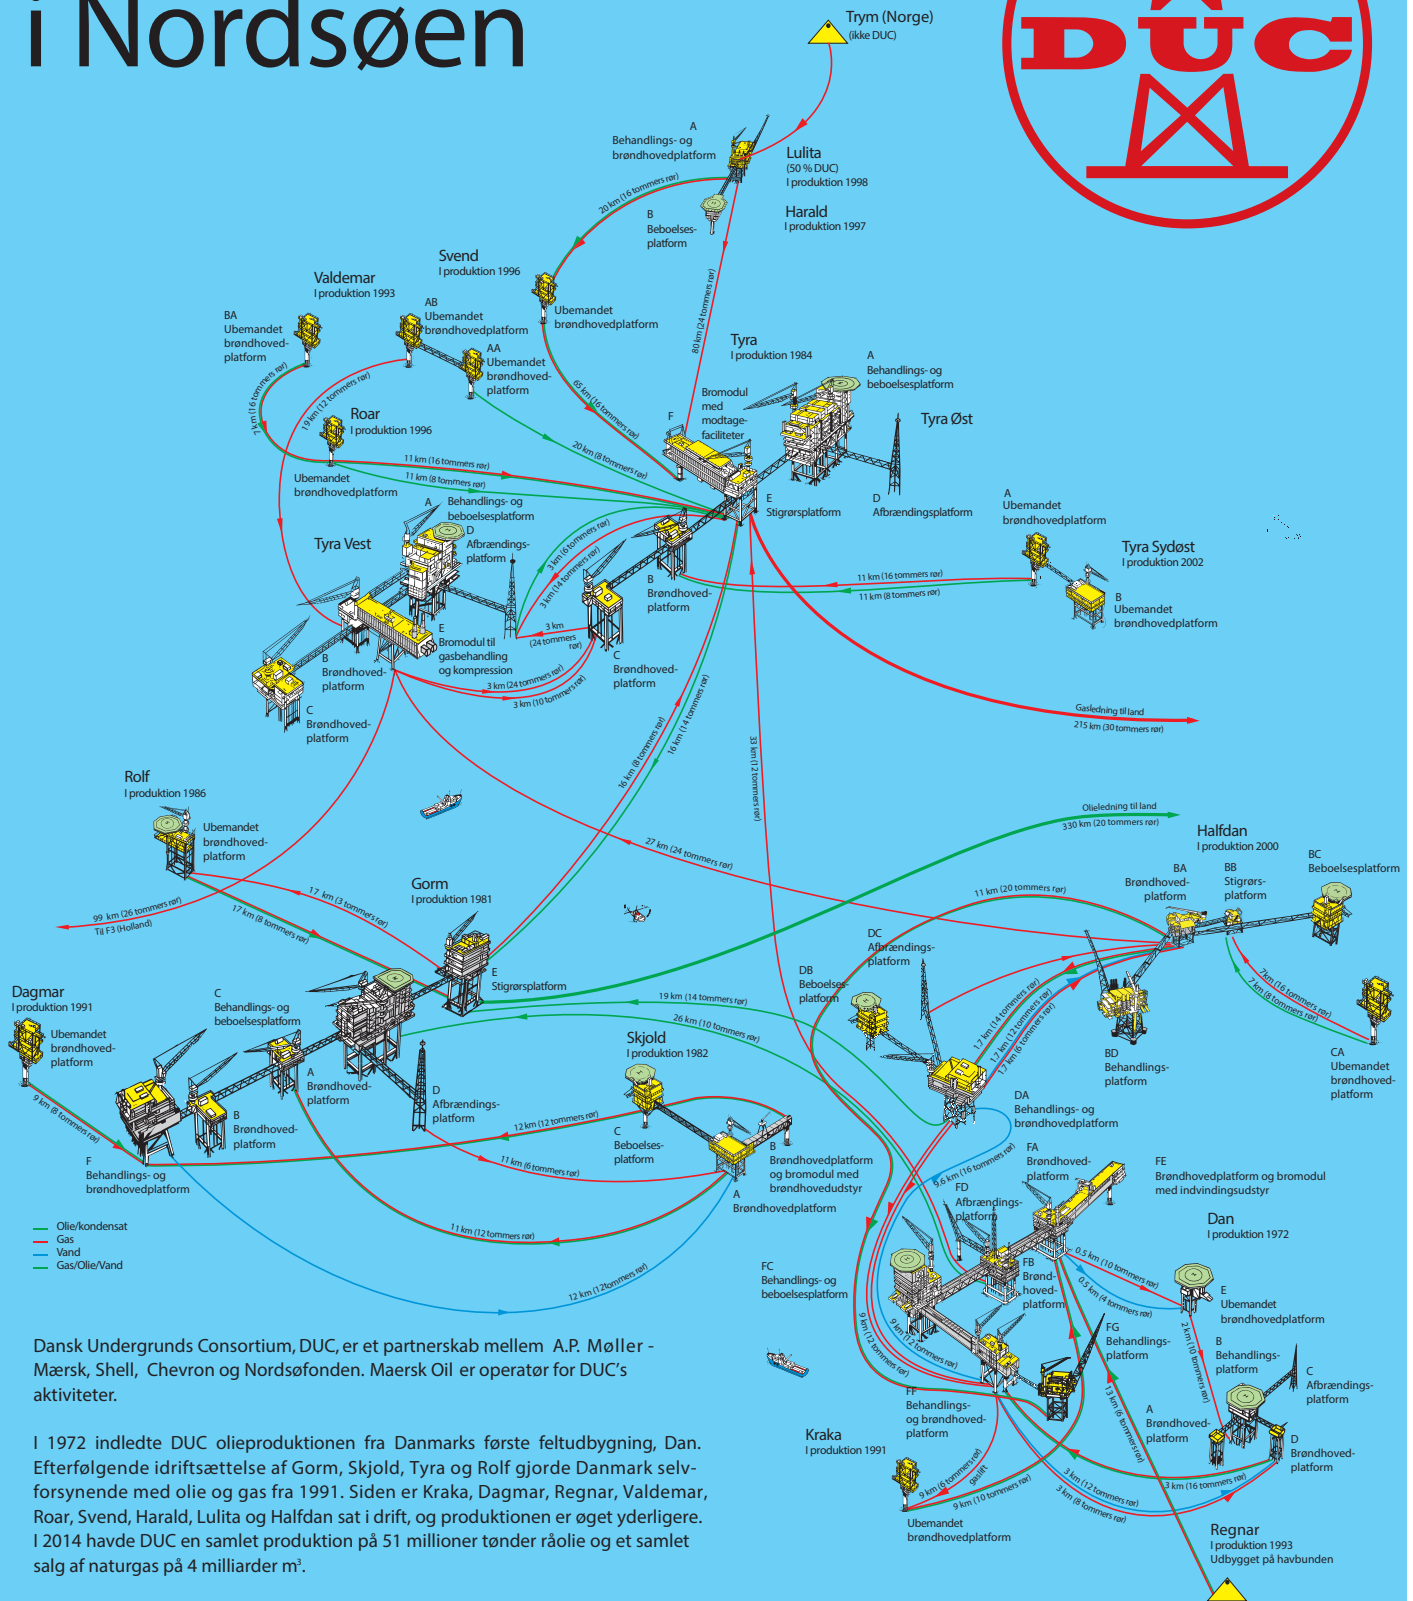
i Nordsøen

DUC

Trym (Norge)
(ikke DUC)

A
Behandlings- og brøndhovedplatform

Lulita
(50 % DUC)
I produktion 1998

B
Beboelses-platform

Harald
I produktion 1997

20 km (16 tommers rør)

Svend
I produktion 1996

Ubemandet brøndhovedplatform

Valdemar
I produktion 1993

AB
Ubemandet brøndhovedplatform

AA
Ubemandet brøndhoved-platform

BA
Ubemandet brøndhoved-platform

7 km (16 tommers rør)

19 km (12 tommers rør)

80 km (24 tommers rør)

65 km (16 tommers rør)

Tyra
I produktion 1984

A
Behandlings- og beboelsesplatform

Tyra Øst

Bromodul med modtage-faciliteter

F

20 km (8 tommers rør)

Roar
I produktion 1996

Ubemandet brøndhovedplatform

11 km (16 tommers rør)
11 km (8 tommers rør)

E
Stigrørsplatform

D
Afbrændingsplatform

A
Ubemandet brøndhovedplatform

Tyra Sydøst
I produktion 2002

B
Ubemandet brøndhovedplatform

11 km (16 tommers rør)
11 km (8 tommers rør)

A
Behandlings- og beboelsesplatform

Tyra Vest

D
Afbrændings-platform

3 km (6 tommers rør)
3 km (14 tommers rør)

B
Brøndhoved-platform

E
Bromodul til gasbehandling og kompression

3 km (24 tommers rør)

C
Brøndhoved-platform

3 km (24 tommers rør)
3 km (10 tommers rør)

B
Brøndhoved-platform

C
Brøndhoved-platform

Gasledning til land
215 km (30 tommers rør)

16 km (8 tommers rør)
16 km (14 tommers rør)

33 km (12 tommers rør)

Rolf
I produktion 1986

Ubemandet brøndhoved-platform

27 km (24 tommers rør)

Olieledning til land
330 km (20 tommers rør)

Halfdan
I produktion 2000

BA
Brøndhoved-platform

BB
Stigrørs-platform

BC
Beboelsesplatform

11 km (20 tommers rør)

99 km (26 tommers rør)
Til F3 (Holland)

17 km (3 tommers rør)
17 km (8 tommers rør)

Gorm
I produktion 1981

E
Stigrørsplatform

DC
Afbrændings-platform

DB
Beboelses-platform

7 km (16 tommers rør)
7 km (8 tommers rør)

Dagmar
I produktion 1991

Ubemandet brøndhoved-platform

C
Behandlings- og beboelsesplatform

19 km (14 tommers rør)

26 km (10 tommers rør)

1.7 km (14 tommers rør)
1.7 km (12 tommers rør)
1.7 km (6 tommers rør)

BD
Behandlings-platform

CA
Ubemandet brøndhoved-platform

A
Brøndhoved-platform

D
Afbrændings-platform

Skjold
I produktion 1982

DA
Behandlings- og brøndhovedplatform

9 km (8 tommers rør)

B
Brøndhoved-platform

12 km (12 tommers rør)

C
Beboelses-platform

B
Brøndhovedplatform og bromodul med brøndhovedudstyr

FA
Brøndhoved-platform

FE
Brøndhovedplatform og bromodul med indvindingsudstyr

F
Behandlings- og brøndhovedplatform

11 km (6 tommers rør)

A
Brøndhovedplatform

6 km (16 tommers rør)

FD
Afbrændings-platform

Dan
I produktion 1972

Olie/kondensat
Gas
Vand
Gas/Olie/Vand

11 km (12 tommers rør)

FB
Brønd-hoved-platform

0.5 km (10 tommers rør)
0.5 km (4 tommers rør)

E
Ubemandet brøndhovedplatform

FC
Behandlings- og beboelsesplatform

12 km (12 tommers rør)

FG
Behandlings-platform

2 km (10 tommers rør)

B
Behandlings-platform

C
Afbrændings-platform

9 km (12 tommers rør)
9 km (12 tommers rør)

13 km (16 tommers rør)

A
Brøndhoved-platform

D
Brøndhoved-platform

FF
Behandlings- og brøndhoved-platform

Kraka
I produktion 1991

9 km (6 tommers rør)
gasløft
9 km (10 tommers rør)

3 km (12 tommers rør)
3 km (8 tommers rør)
3 km (16 tommers rør)

Ubemandet brøndhovedplatform

Regnar
I produktion 1993
Udbygget på havbunden

Dansk Undergrunds Consortium, DUC, er et partnerskab mellem A.P. Møller - Mærsk, Shell, Chevron og Nordsøfonden. Maersk Oil er operatør for DUC's aktiviteter.

I 1972 indledte DUC olieproduktionen fra Danmarks første feltudbygning, Dan. Efterfølgende idriftsættelse af Gorm, Skjold, Tyra og Rolf gjorde Danmark selvforsynende med olie og gas fra 1991. Siden er Kraka, Dagmar, Regnar, Valdemar, Roar, Svend, Harald, Lulita og Halfdan sat i drift, og produktionen er øget yderligere. I 2014 havde DUC en samlet produktion på 51 millioner tønder råolie og et samlet salg af naturgas på 4 milliarder m$^3$.